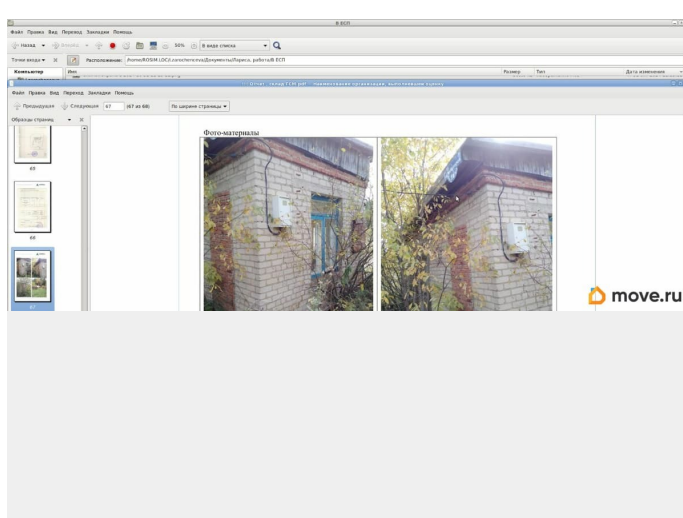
В ЕСП

Файл Правка Вид Переход Закладки Помощь

Назад Вперёд 50% В виде списка

Точки входа Расположение: /home/ROSIM.LOC/...Документы/Пересд. работа/В ЕСП

Компьютер Имя Размер Тип Дата изменения

Отчет ... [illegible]

Файл Правка Вид Переход Закладки Помощь

Предыдущая Следующая 67 (67 из 68) По ширине страницы

Образцы страниц

65

66

67

Фото-материалы

move.ru